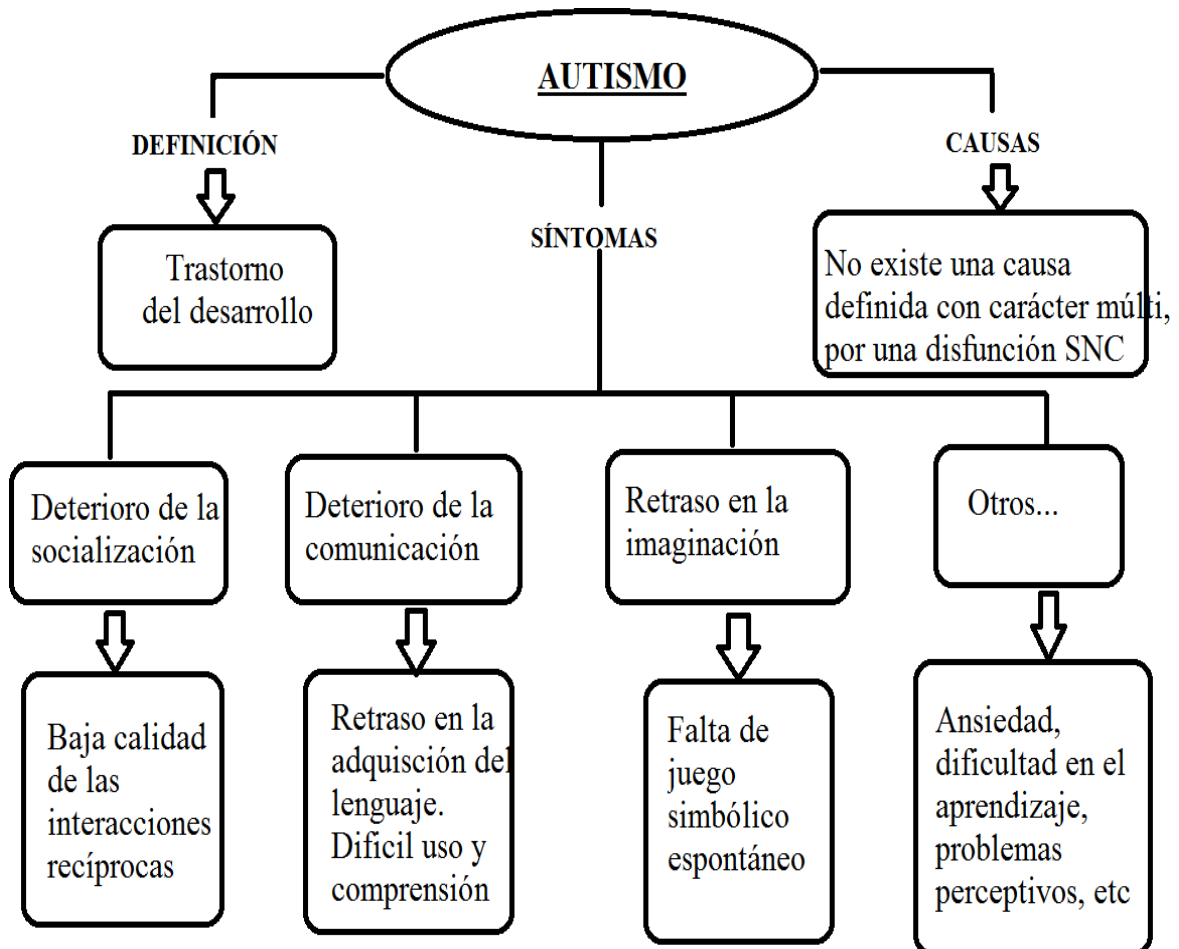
AUTISMO

DEFINICIÓN

Trastorno del desarrollo

SÍNTOMAS

CAUSAS

No existe una causa definida con carácter múlti, por una disfunción SNC

Deterioro de la socialización

Baja calidad de las interacciones recíprocas

Deterioro de la comunicación

Retraso en la adquisción del lenguaje. Dificil uso y comprensión

Retraso en la imaginación

Falta de juego simbólico espontáneo

Otros...

Ansiedad, dificultad en el aprendizaje, problemas perceptivos, etc